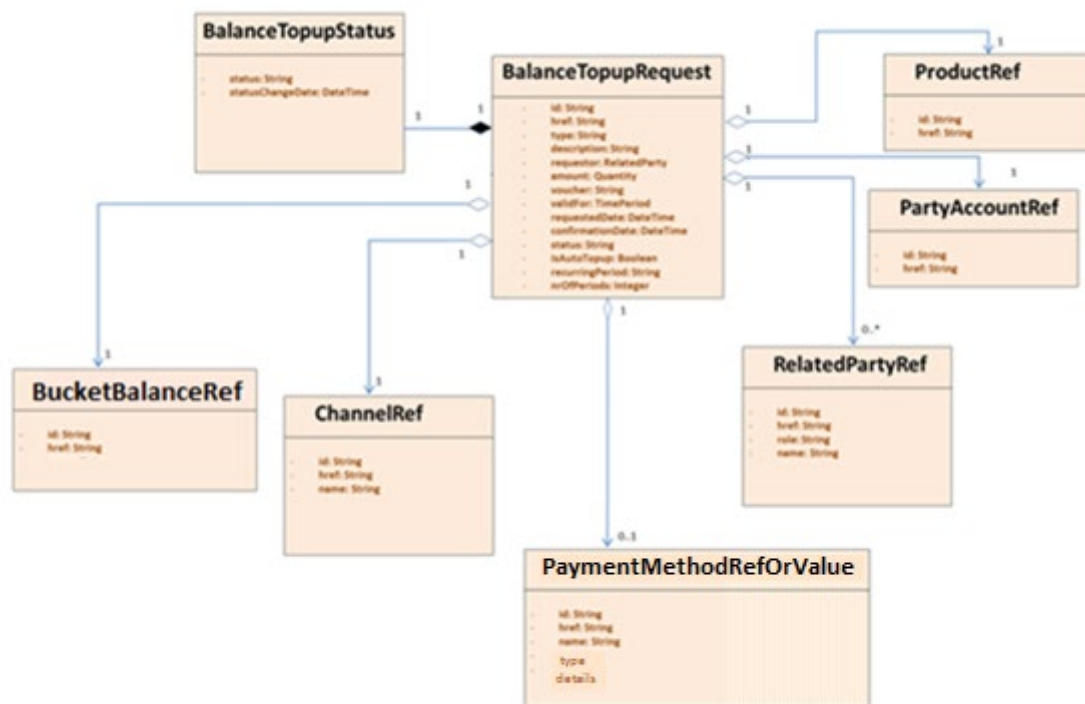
BalanceTopupStatus

status: String
statusChangeDate: DateTime

1

1

BalanceTopupRequest

id: String
href: String
type: String
description: String
requestor: RelatedParty
amount: Quantity
voucher: String
validFor: TimePeriod
requestedDate: DateTime
confirmationDate: DateTime
status: String
isAutoTopup: Boolean
recurringPeriod: String
nrOfPeriods: Integer

1

1

ProductRef

id: String
href: String

1

1

PartyAccountRef

id: String
href: String

1

1

1

0..*

1

1

BucketBalanceRef

id: String
href: String

ChannelRef

id: String
href: String
name: String

RelatedPartyRef

id: String
href: String
role: String
name: String

0..1

PaymentMethodRefOrValue

id: String
href: String
name: String
type
details